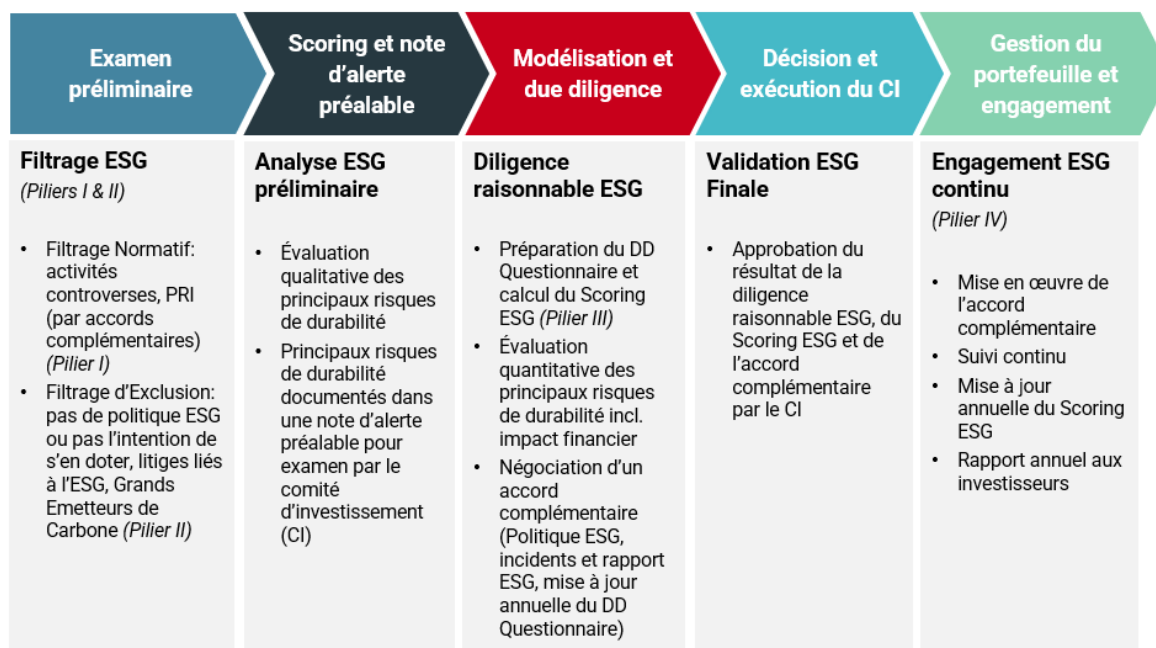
Examen préliminaire

Scoring et note d’alerte préalable

Modélisation et due diligence

Décision et exécution du CI

Gestion du portefeuille et engagement

Filtrage ESG
(Piliers I & II)

• Filtrage Normatif: activités controverses, PRI (par accords complémentaires) (Pilier I)
• Filtrage d’Exclusion: pas de politique ESG ou pas l’intention de s’en doter, litiges liés à l’ESG, Grands Emetteurs de Carbone (Pilier II)

Analyse ESG préliminaire

• Évaluation qualitative des principaux risques de durabilité
• Principaux risques de durabilité documentés dans une note d’alerte préalable pour examen par le comité d’investissement (CI)

Diligence raisonnable ESG

• Préparation du DD Questionnaire et calcul du Scoring ESG (Pilier III)
• Évaluation quantitative des principaux risques de durabilité incl. impact financier
• Négociation d’un accord complémentaire (Politique ESG, incidents et rapport ESG, mise à jour annuelle du DD Questionnaire)

Validation ESG Finale

• Approbation du résultat de la diligence raisonnable ESG, du Scoring ESG et de l’accord complémentaire par le CI

Engagement ESG continu
(Pilier IV)

• Mise en œuvre de l’accord complémentaire
• Suivi continu
• Mise à jour annuelle du Scoring ESG
• Rapport annuel aux investisseurs